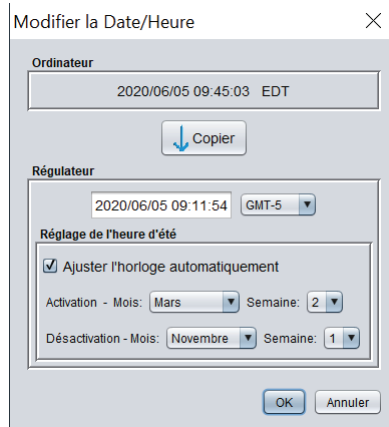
Modifier la Date/Heure

Ordinateur

2020/06/05 09:45:03 EDT

Copier

Régulateur

2020/06/05 09:11:54 GMT-5

Réglage de l'heure d'été

Ajuster l'horloge automatiquement

Activation - Mois: Mars Semaine: 2

Désactivation - Mois: Novembre Semaine: 1

OK Annuler